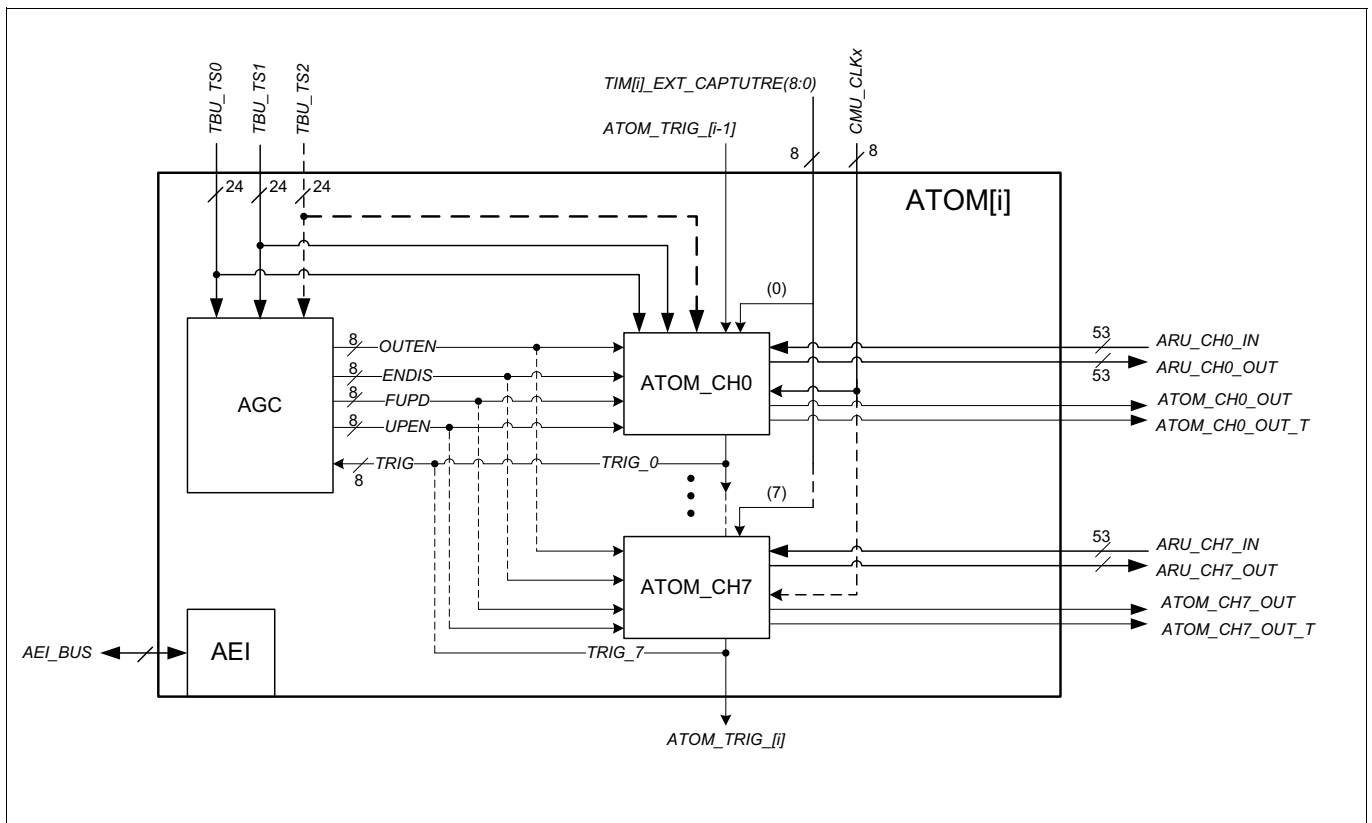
TBU_TS0
TBU_TS1
TBU_TS2
TIM[i]_EXT_CAPTUTRE(8:0)
CMU_CLKx
ATOM_TRIG_[i-1]
8
8
24
24
24
ATOM[i]
(0)
AGC
8 OUTEN
8 ENDIS
8 FUPD
8 UPEN
TRIG
8
ATOM_CH0
TRIG_0
53
ARU_CH0_IN
ARU_CH0_OUT
53
ATOM_CH0_OUT
ATOM_CH0_OUT_T
(7)
ATOM_CH7
53
ARU_CH7_IN
ARU_CH7_OUT
ATOM_CH7_OUT
ATOM_CH7_OUT_T
AEI_BUS
AEI
TRIG_7
ATOM_TRIG_[i]